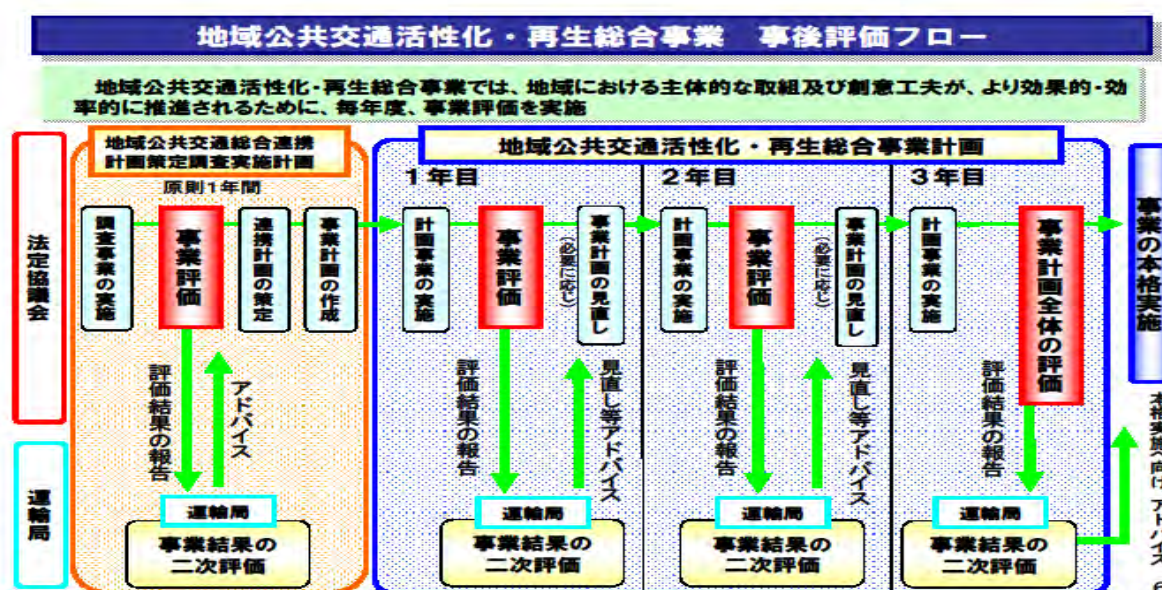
地域公共交通活性化・再生総合事業　事後評価フロー

地域公共交通活性化・再生総合事業では、地域における主体的な取組及び創意工夫が、より効果的・効率的に推進されるために、毎年度、事業評価を実施

法定協議会

運輸局

地域公共交通総合連携計画策定調査実施計画

原則1年間

調査事業の実施

事業評価

連携計画の策定

事業計画の作成

評価結果の報告

アドバイス

運輸局

事業結果の二次評価

地域公共交通活性化・再生総合事業計画

1年目

計画事業の実施

事業評価

(必要に応じ)

事業計画の見直し

評価結果の報告

見直し等アドバイス

運輸局

事業結果の二次評価

2年目

計画事業の実施

事業評価

(必要に応じ)

事業計画の見直し

評価結果の報告

見直し等アドバイス

運輸局

事業結果の二次評価

3年目

計画事業の実施

事業計画全体の評価

評価結果の報告

運輸局

事業結果の二次評価

事業の本格実施

本格実施へ向けアドバイス

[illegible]